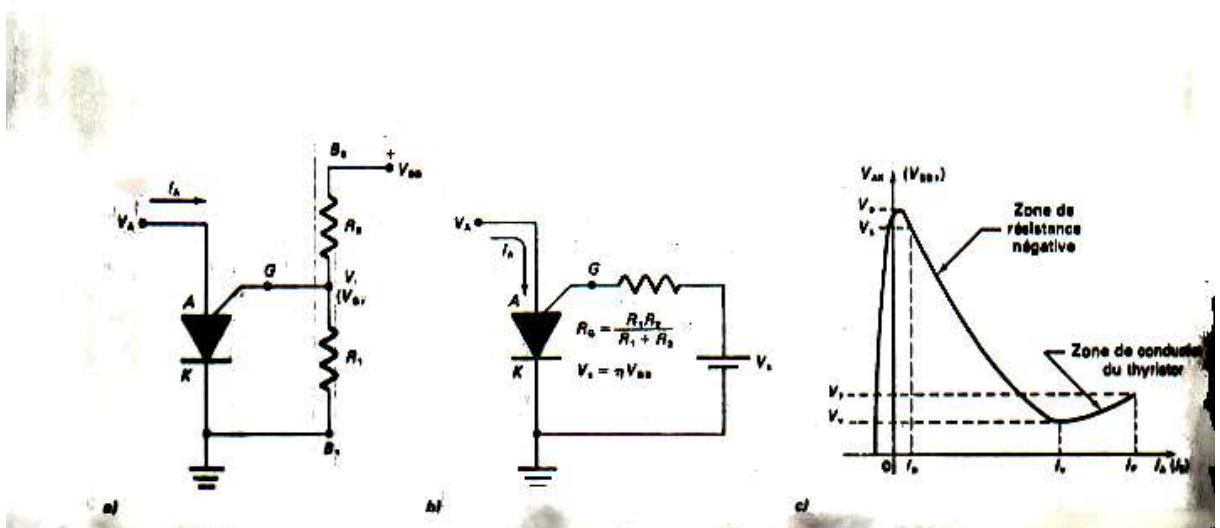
$I_A$
$V_A$
$B_2$
$+$
$V_{BB}$
$R_2$
$G$
$V_1$
$(V_{B1})$
$A$
$R_1$
$K$
$B_1$
a)

$V_A$
$I_A$
$G$
$A$
$R_G = \frac{R_1 R_2}{R_1 + R_2}$
$K$
$V_s = \eta V_{BB}$
$V_s$
b)

$V_{AK}$ $(V_{EB1})$
$V_P$
$V_s$
Zone de résistance négative
Zone de conduct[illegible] du thyristor
$V_F$
$V_V$
0
$I_P$
$I_V$
$I_F$
$I_A$ $(I_E)$
c)